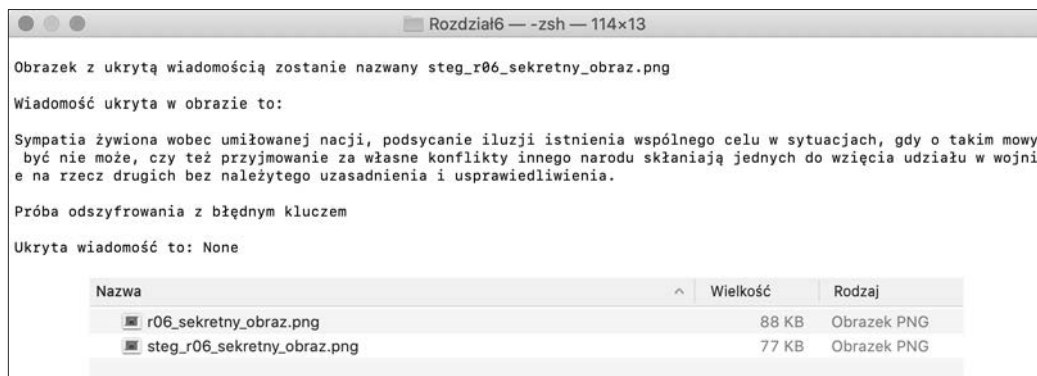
Rozdział6 — -zsh — 114×13

Obrazek z ukrytą wiadomością zostanie nazwany steg_r06_sekretny_obraz.png

Wiadomość ukryta w obrazie to:

Sympatia żywiona wobec umiłowanej nacji, podsycanie iluzji istnienia wspólnego celu w sytuacjach, gdy o takim mowy być nie może, czy też przyjmowanie za własne konflikty innego narodu skłaniają jednych do wzięcia udziału w wojnie na rzecz drugich bez należytego uzasadnienia i usprawiedliwienia.

Próba odszyfrowania z błędnym kluczem

Ukryta wiadomość to: None

| Nazwa | Wielkość | Rodzaj |
|---|---|---|
| r06_sekretny_obraz.png | 88 KB | Obrazek PNG |
| steg_r06_sekretny_obraz.png | 77 KB | Obrazek PNG |